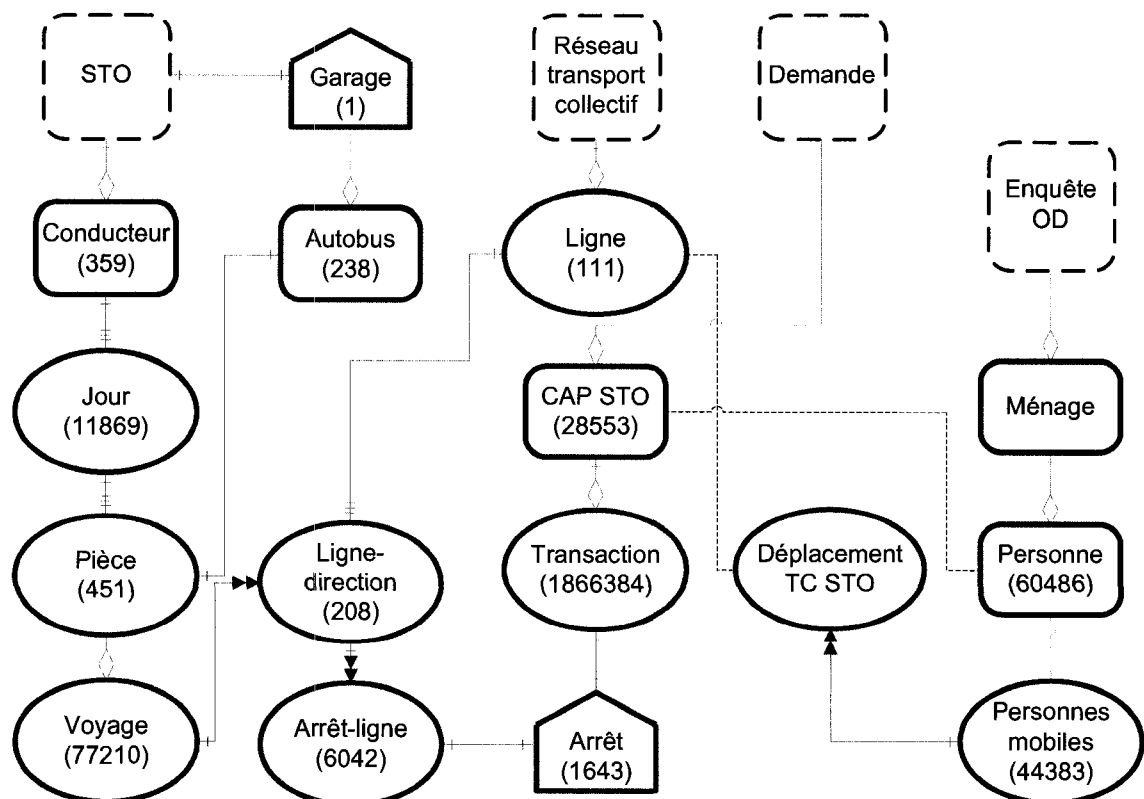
STO

Garage (1)

Réseau transport collectif

Demande

Enquête OD

Conducteur (359)

Autobus (238)

Ligne (111)

Jour (11869)

CAP STO (28553)

Ménage

Pièce (451)

Ligne-direction (208)

Transaction (1866384)

Déplacement TC STO

Personne (60486)

Voyage (77210)

Arrêt-ligne (6042)

Arrêt (1643)

Personnes mobiles (44383)